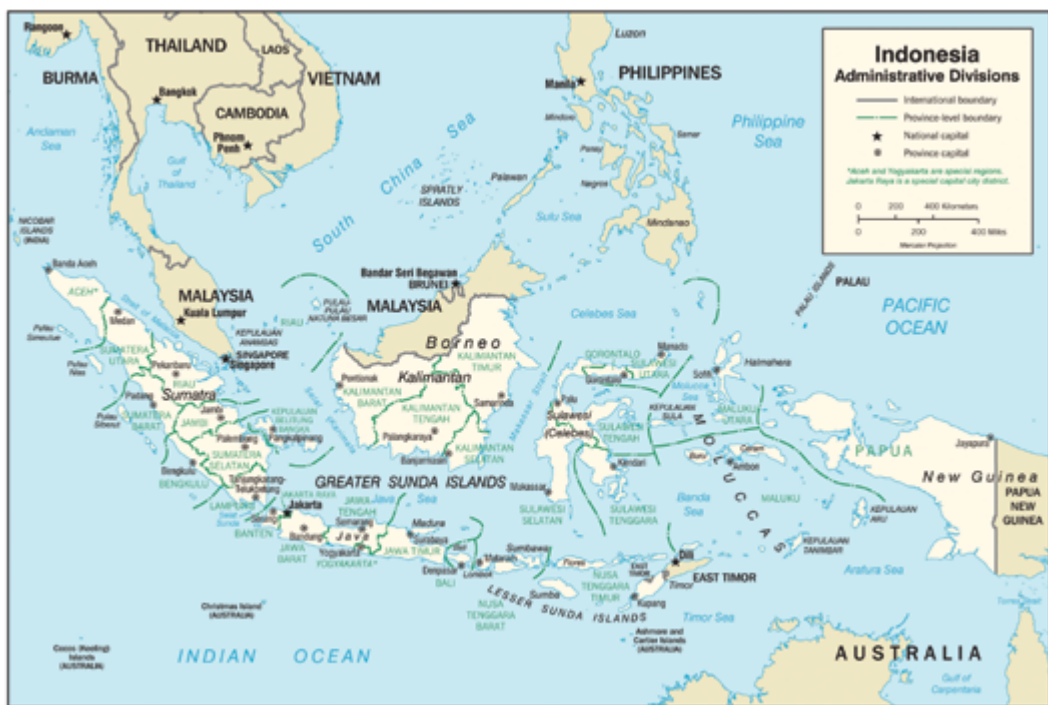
Indonesia
Administrative Divisions

International boundary
Province-level boundary
National capital
Province capital

*Aceh and Yogyakarta are special regions. Jakarta Raya is a special capital city district.

0 200 400 Kilometers
0 200 400 Miles
Mercator Projection

Rangoon
BURMA
THAILAND
LAOS
VIETNAM
Bangkok
CAMBODIA
Phnom Penh
Andaman Sea
Gulf of Thailand
Luzon
PHILIPPINES
Manila
Mindoro
Philippine Sea
Samar
Panay
Negros
Leyte
Palawan
Mindanao
South China Sea
SPRATLY ISLANDS
Sulu Sea
NICOBAR ISLANDS (INDIA)
Banda Aceh
ACEH*
Medan
MALAYSIA
Kuala Lumpur
Bandar Seri Begawan
BRUNEI
MALAYSIA
PALAU
PALAU ISLANDS
PACIFIC OCEAN
Pulau Simeulue
Pulau Nias
SUMATERA UTARA
RIAU
Pekanbaru
KEPULAUAN ANAMBAS
PULAU PULAU NATUNA BESAR
SINGAPORE
Singapore
Celebes Sea
Borneo
KALIMANTAN TIMUR
Kalimantan
Pontianak
KALIMANTAN BARAT
KALIMANTAN TENGAH
Samarinda
Palangkaraya
KALIMANTAN SELATAN
Banjarmasin
Makassar Strait
GORONTALO
Gorontalo
Manado
SULAWESI UTARA
Halmahera
Sofifi
Molucca Sea
MALUKU UTARA
KEPULAUAN SULA
Palu
Sulawesi (Celebes)
SULAWESI TENGAH
Kendari
Seram
Ambon
Buru
MALUKU
PAPUA
Jayapura
New Guinea
PAPUA NEW GUINEA
Sumatra
Padang
SUMATERA BARAT
Pulau Siberut
JAMBI
Jambi
Palembang
KEPULAUAN BELITUNG
Pangkalpinang
SUMATERA SELATAN
Bengkulu
BENGKULU
Tanjungkarang-Telukbetung
LAMPUNG
Sunda Strait
Serang
BANTEN
Jakarta
JAKARTA RAYA
Bandung
JAWA BARAT
Java Sea
JAWA TENGAH
Semarang
Java
Yogyakarta
YOGYAKARTA*
Madura
Surabaya
JAWA TIMUR
GREATER SUNDA ISLANDS
Makassar
SULAWESI SELATAN
SULAWESI TENGGARA
Banda Sea
MOLUCCAS
KEPULAUAN ARU
KEPULAUAN TANIMBAR
Arafura Sea
Bali
Denpasar
Mataram
Lombok
Sumbawa
Flores
NUSA TENGGARA TIMUR
NUSA TENGGARA BARAT
Sumba
LESSER SUNDA ISLANDS
Dili
Timor
EAST TIMOR
Kupang
Timor Sea
Ashmore and Cartier Islands (AUSTRALIA)
Christmas Island (AUSTRALIA)
Cocos (Keeling) Islands (AUSTRALIA)
INDIAN OCEAN
AUSTRALIA
Gulf of Carpentaria